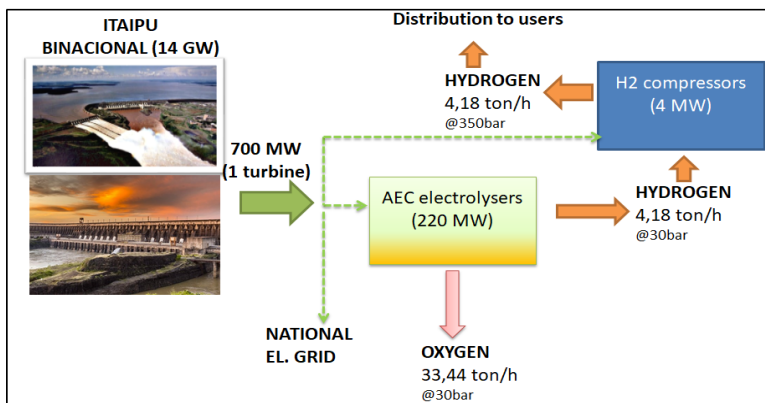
ITAIPU BINACIONAL (14 GW)

Distribution to users

HYDROGEN
4,18 ton/h
@350bar

H2 compressors
(4 MW)

700 MW
(1 turbine)

AEC electrolysers
(220 MW)

HYDROGEN
4,18 ton/h
@30bar

NATIONAL
EL. GRID

OXYGEN
33,44 ton/h
@30bar